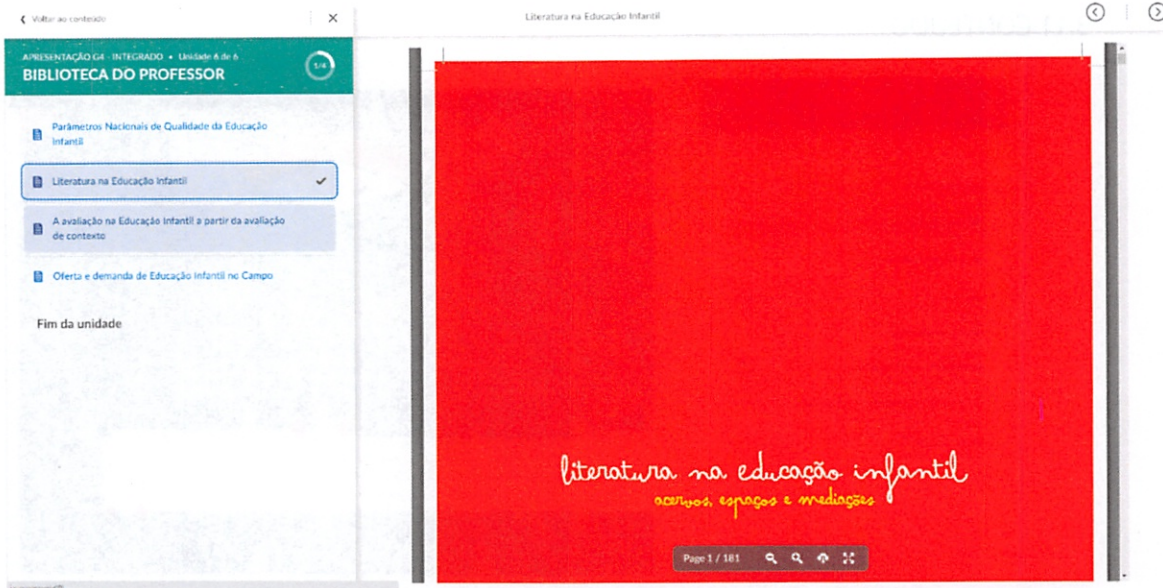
Voltar ao conteúdo

Literatura na Educação Infantil

APRESENTAÇÃO G4 - INTEGRADO • Unidade 6 de 6

BIBLIOTECA DO PROFESSOR

1/4

Parâmetros Nacionais de Qualidade da Educação Infantil

Literatura na Educação Infantil

A avaliação na Educação Infantil a partir da avaliação de contexto

Oferta e demanda de Educação Infantil no Campo

Fim da unidade

literatura na educação infantil

acervos, espaços e mediações

Page 1 / 181